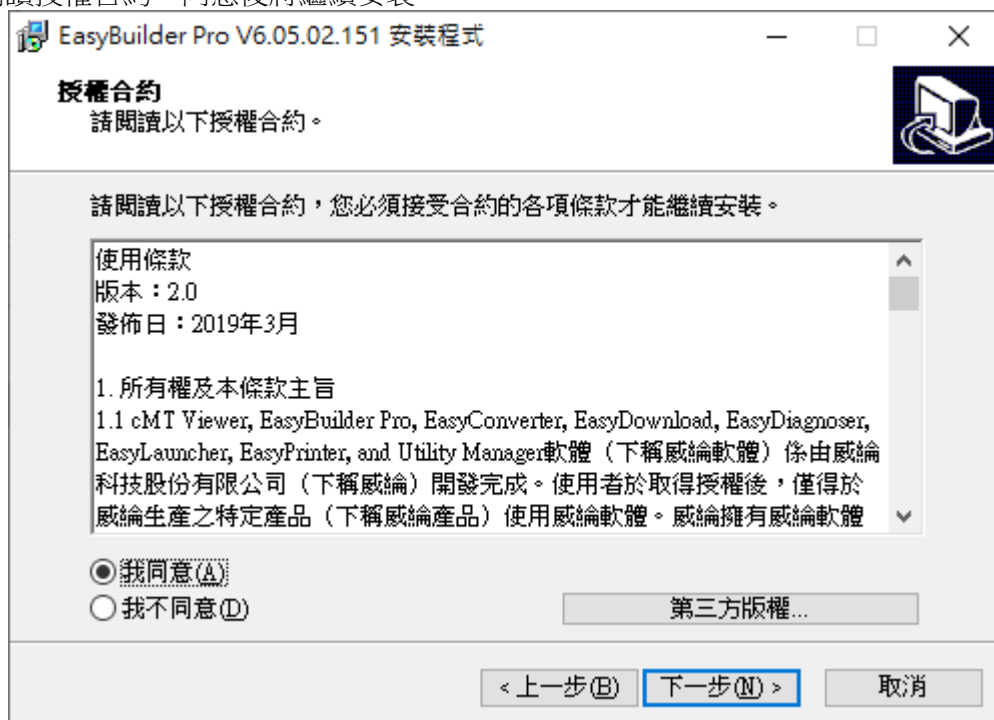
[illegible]授權合約，同意後再繼續安裝

EasyBuilder Pro V6.05.02.151 安裝程式

授權合約
請閱讀以下授權合約。

請閱讀以下授權合約，您必須接受合約的各項條款才能繼續安裝。

使用條款
版本：2.0
發佈日：2019年3月

1. 所有權及本條款主旨
1.1 cMT Viewer, EasyBuilder Pro, EasyConverter, EasyDownload, EasyDiagnoser, EasyLauncher, EasyPrinter, and Utility Manager軟體（下稱威綸軟體）係由威綸科技股份有限公司（下稱威綸）開發完成。使用者於取得授權後，僅得於威綸生產之特定產品（下稱威綸產品）使用威綸軟體。威綸擁有威綸軟體

◉我同意(A)
○我不同意(D)

第三方版權...

< 上一步(B)
下一步(N) >
取消